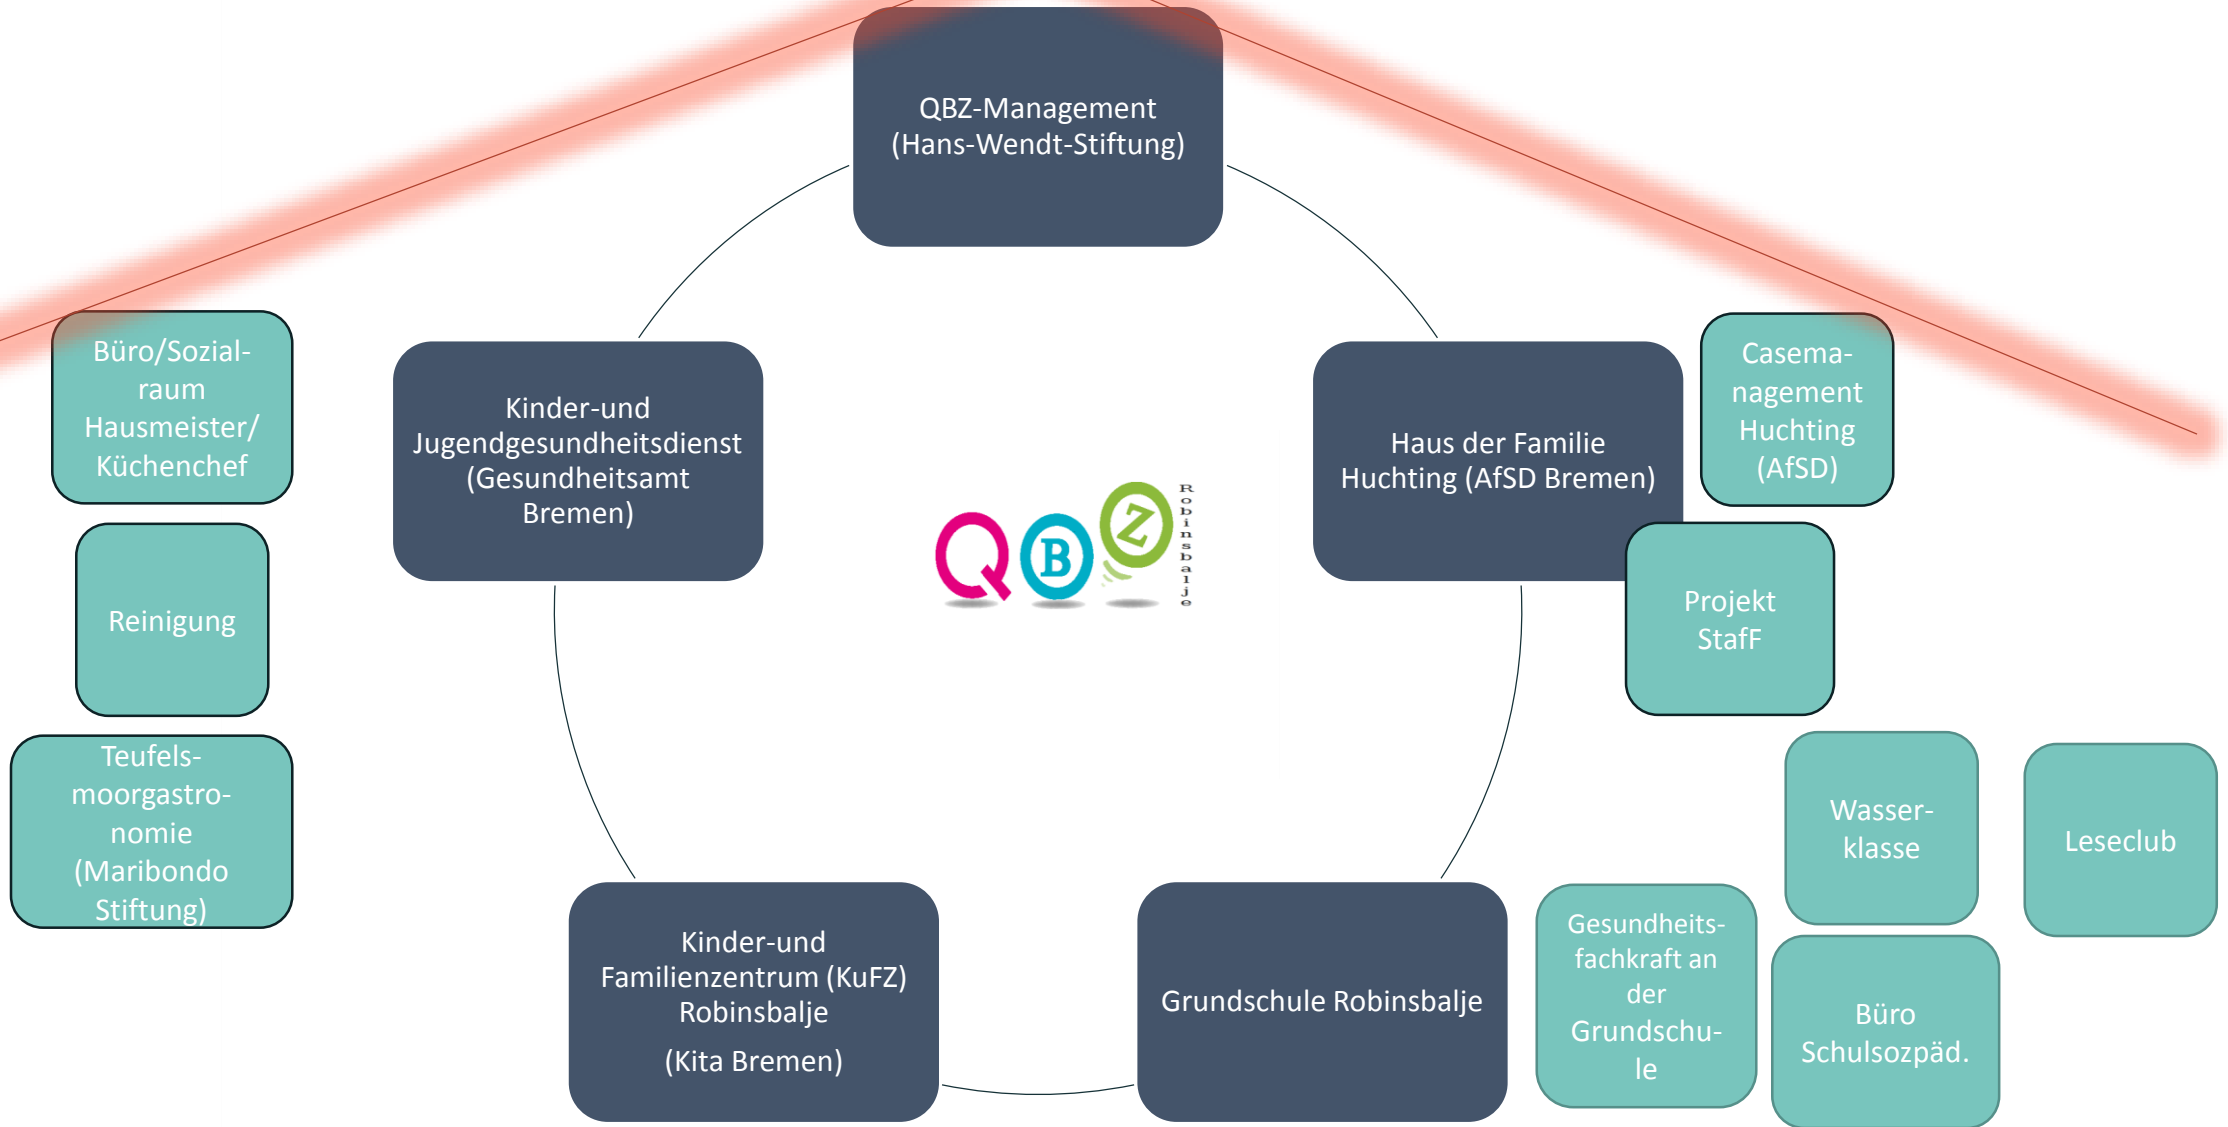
QBZ-Management (Hans-Wendt-Stiftung)

Büro/Sozialraum Hausmeister/ Küchenchef

Kinder-und Jugendgesundheitsdienst (Gesundheitsamt Bremen)

Haus der Familie Huchting (AfSD Bremen)

Casemanagement Huchting (AfSD)

QBZ Robinsbalje

Reinigung

Projekt StafF

Teufelsmoorgastronomie (Maribondo Stiftung)

Wasserklasse

Leseclub

Kinder-und Familienzentrum (KuFZ) Robinsbalje

(Kita Bremen)

Grundschule Robinsbalje

Gesundheitsfachkraft an der Grundschule

Büro Schulsozpäd.